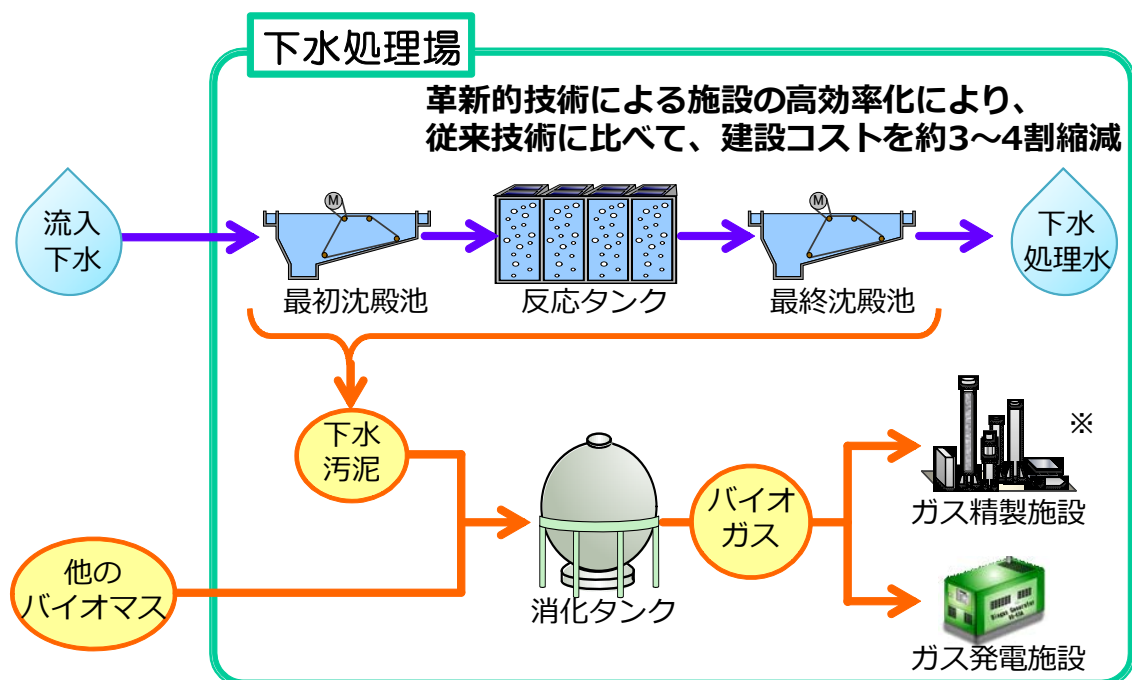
下水処理場

革新的技術による施設の高効率化により、
従来技術に比べて、建設コストを約3～4割縮減

流入
下水

M

最初沈殿池

反応タンク

M

最終沈殿池

下水
処理水

下水
汚泥

他の
バイオマス

消化タンク

バイオ
ガス

※

ガス精製施設

ガス発電施設